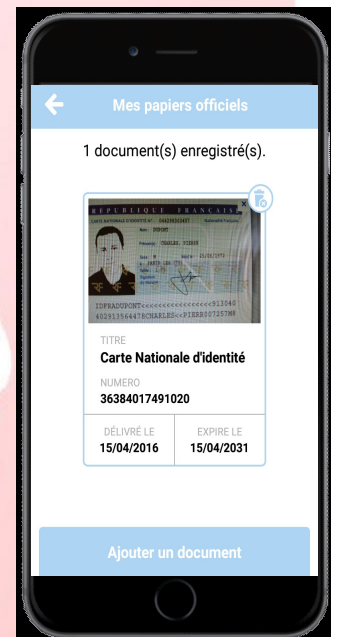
Mes papiers officiels

1 document(s) enregistré(s).

REPUBLIQUE FRANÇAISE

CARTE NATIONALE D'IDENTITE N°: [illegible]

Nom: DUPONT

Prénom(s): CHARLES, PIERRE

Sexe: M Né(e) le: 25/01/1975

à: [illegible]

IDFRADUPONT<<<<<<<<<<<<<<<<<<913040

60291356447BCHARLES<<PIERRE07257M8

TITRE

Carte Nationale d'identité

NUMERO

36384017491020

DÉLIVRÉ LE

15/04/2016

EXPIRE LE

15/04/2031

Ajouter un document